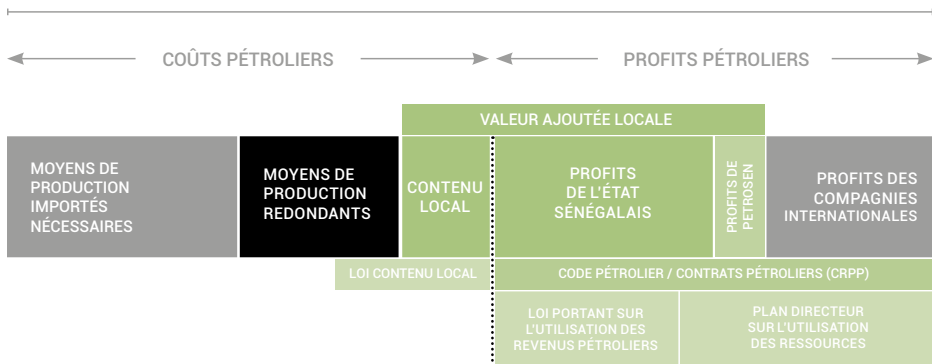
COÛTS PÉTROLIERS

PROFITS PÉTROLIERS

VALEUR AJOUTÉE LOCALE

MOYENS DE PRODUCTION IMPORTÉS NÉCESSAIRES

MOYENS DE PRODUCTION REDONDANTS

CONTENU LOCAL

PROFITS DE L'ÉTAT SÉNÉGALAIS

PROFITS DE PETROSEN

PROFITS DES COMPAGNIES INTERNATIONALES

LOI CONTENU LOCAL

CODE PÉTROLIER / CONTRATS PÉTROLIERS (CRPP)

LOI PORTANT SUR L'UTILISATION DES REVENUS PÉTROLIERS

PLAN DIRECTEUR SUR L'UTILISATION DES RESSOURCES